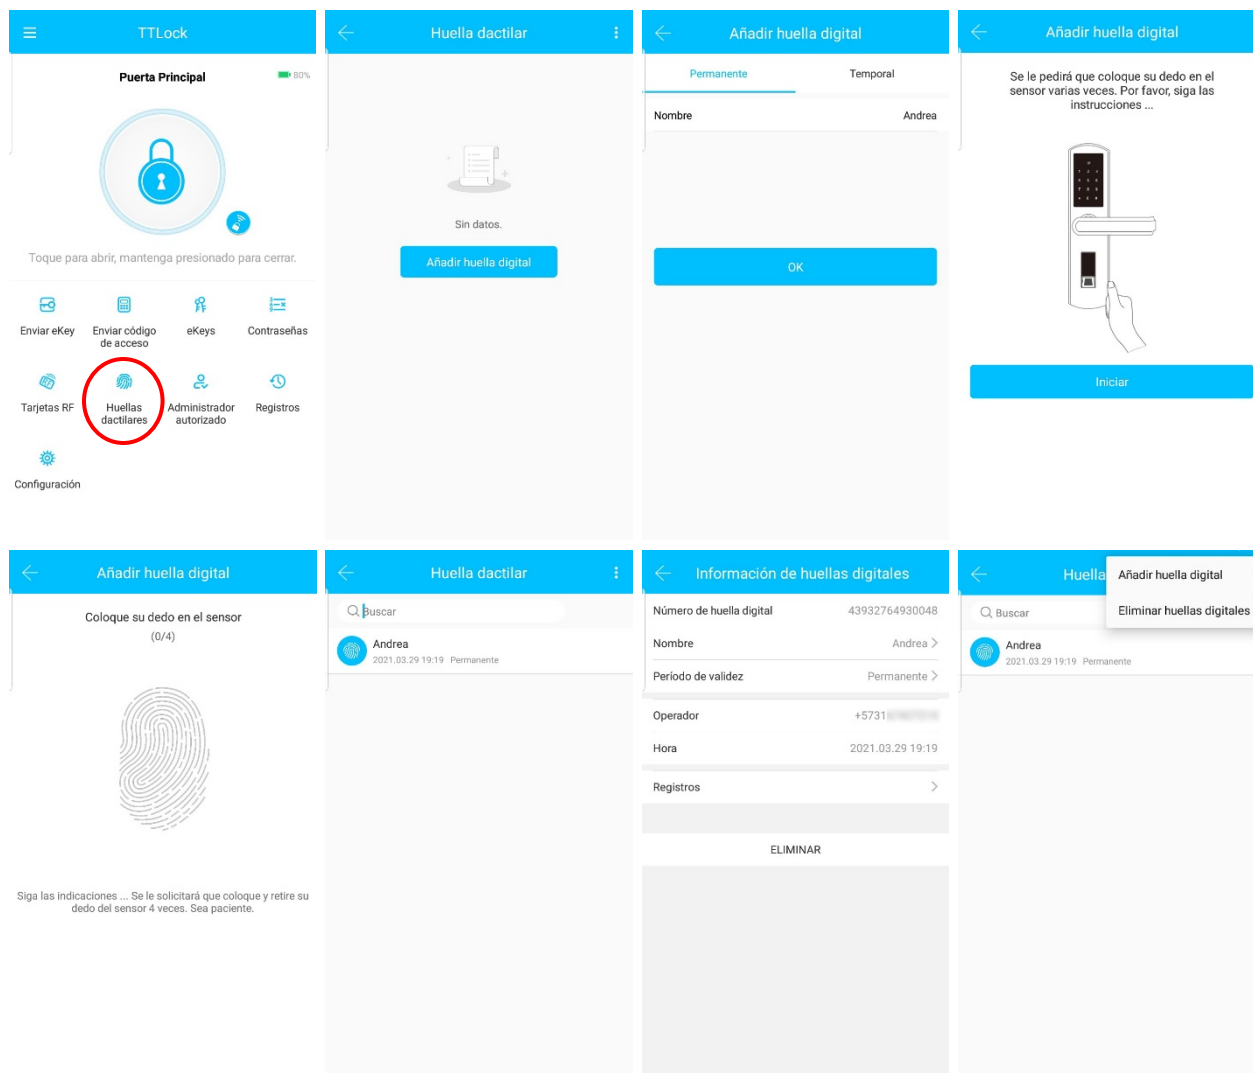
TTLock

Puerta Principal

80%

Toque para abrir, mantenga presionado para cerrar.

Enviar eKey

Enviar código de acceso

eKeys

Contraseñas

Tarjetas RF

Huellas dactilares

Administrador autorizado

Registros

Configuración

Huella dactilar

Sin datos.

Añadir huella digital

Añadir huella digital

Permanente

Temporal

| Nombre | Andrea |
|---|---|

OK

Añadir huella digital

Se le pedirá que coloque su dedo en el sensor varias veces. Por favor, siga las instrucciones ...

Iniciar

Añadir huella digital

Coloque su dedo en el sensor

(0/4)

Siga las indicaciones ... Se le solicitará que coloque y retire su dedo del sensor 4 veces. Sea paciente.

Huella dactilar

Buscar

Andrea

2021.03.29 19:19 Permanente

Información de huellas digitales

| Número de huella digital | 43932764930048 |
|---|---|
| Nombre | Andrea |
| Período de validez | Permanente |
| Operador | +5731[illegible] |
| Hora | 2021.03.29 19:19 |
| Registros | |

ELIMINAR

Huella

Añadir huella digital

Eliminar huellas digitales

Buscar

Andrea

2021.03.29 19:19 Permanente